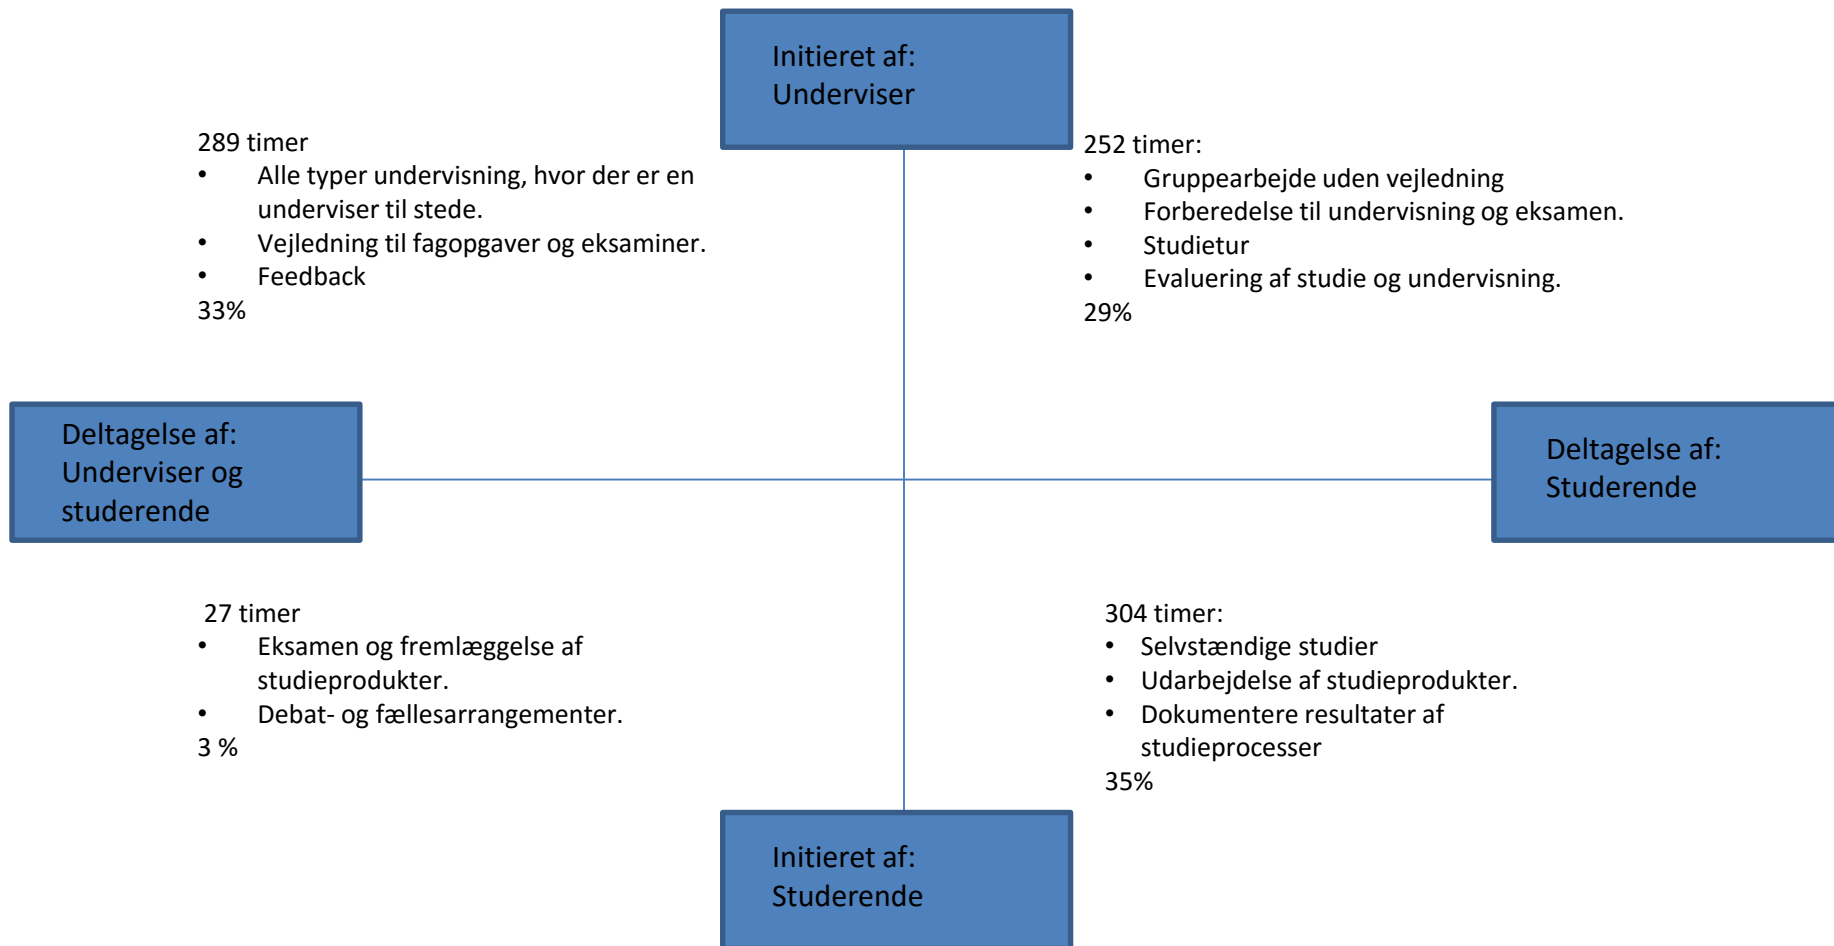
Initieret af:
Underviser

289 timer
- Alle typer undervisning, hvor der er en underviser til stede.
- Vejledning til fagopgaver og eksaminer.
- Feedback
33%

252 timer:
- Gruppearbejde uden vejledning
- Forberedelse til undervisning og eksamen.
- Studietur
- Evaluering af studie og undervisning.
29%

Deltagelse af:
Underviser og studerende

Deltagelse af:
Studerende

27 timer
- Eksamen og fremlæggelse af studieprodukter.
- Debat- og fællesarrangementer.
3 %

304 timer:
- Selvstændige studier
- Udarbejdelse af studieprodukter.
- Dokumentere resultater af studieprocesser
35%

Initieret af:
Studerende